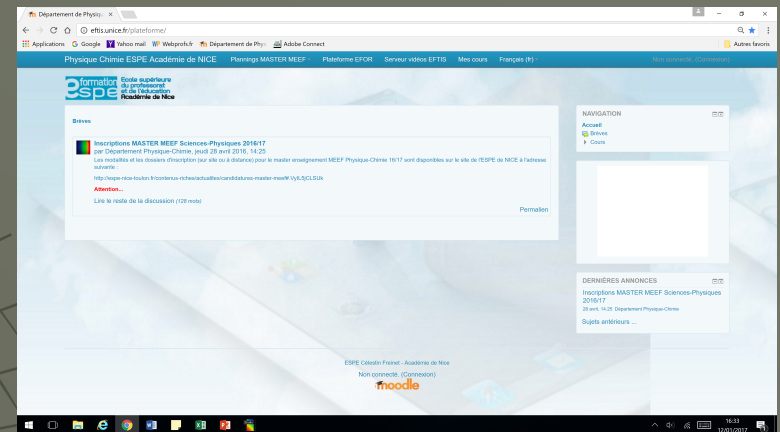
Département de Physiqu ×

eftis.unice.fr/plateforme/

Applications Google Yahoo mail Webprofs.fr Département de Phys Adobe Connect Autres favoris

Physique Chimie ESPE Académie de NICE Plannings MASTER MEEF Plateforme EFOR Serveur vidéos EFTIS Mes cours Français (fr) Non connecté. (Connexion)

formation espé École supérieure du professorat et de l'éducation Académie de Nice

Brèves

Inscriptions MASTER MEEF Sciences-Physiques 2016/17
par Département Physique-Chimie, jeudi 28 avril 2016, 14:25
Les modalités et les dossiers d'inscription (sur site ou à distance) pour le master enseignement MEEF Physique-Chimie 16/17 sont disponibles sur le site de l'ESPE de NICE à l'adresse suivante :
http://espe-nice-toulon.fr/contenus-riches/actualites/candidatures-master-meef#.VyIL5jCLSUk
Attention...
Lire le reste de la discussion (128 mots)
Permalien

NAVIGATION
Accueil
Brèves
Cours

DERNIÈRES ANNONCES
Inscriptions MASTER MEEF Sciences-Physiques 2016/17
28 avril, 14:25 Département Physique-Chimie
Sujets antérieurs ...

ESPE Célestin Freinet - Académie de Nice
Non connecté. (Connexion)
moodle

16:33
12/01/2017